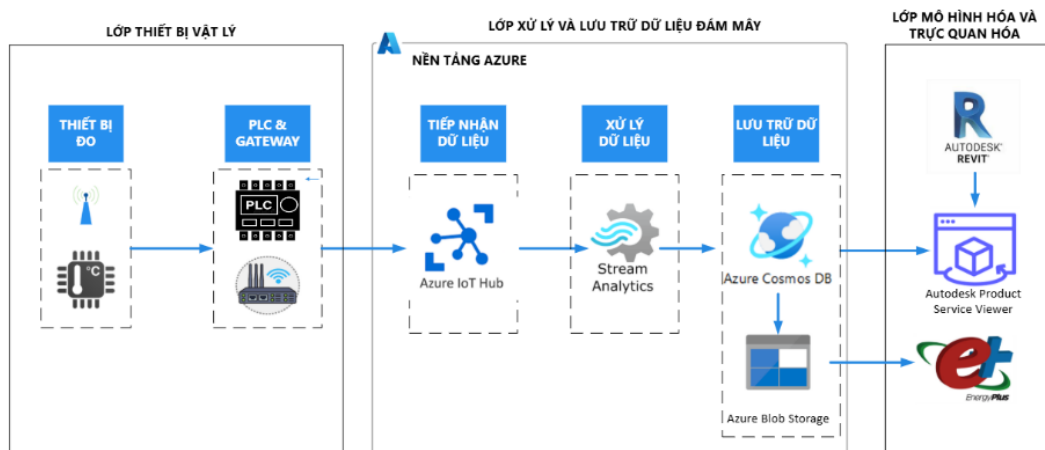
LỚP THIẾT BỊ VẬT LÝ

THIẾT BỊ ĐO

°C

PLC & GATEWAY

PLC

LỚP XỬ LÝ VÀ LƯU TRỮ DỮ LIỆU ĐÁM MÂY

NỀN TẢNG AZURE

TIẾP NHẬN DỮ LIỆU

Azure IoT Hub

XỬ LÝ DỮ LIỆU

Stream Analytics

LƯU TRỮ DỮ LIỆU

Azure Cosmos DB

Azure Blob Storage

LỚP MÔ HÌNH HÓA VÀ TRỰC QUAN HÓA

AUTODESK REVIT

Autodesk Product Service Viewer

EnergyPlus